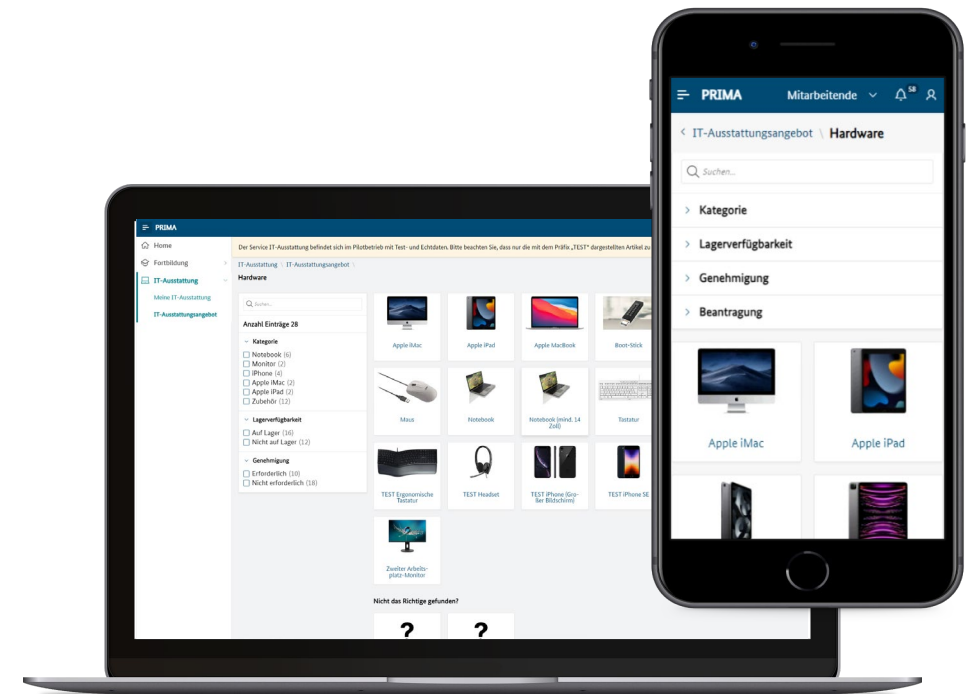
PRIMA

Home
Fortbildung
IT-Ausstattung
Meine IT-Ausstattung
IT-Ausstattungsangebot

Der Service IT-Ausstattung befindet sich im Pilotbetrieb mit Test- und Echtdaten. Bitte beachten Sie, dass nur die mit dem Präfix „TEST“ dargestellten Artikel zu

IT-Ausstattung \ IT-Ausstattungsangebot \
Hardware

Suchen...
Anzahl Einträge 28

Kategorie
Notebook (6)
Monitor (2)
iPhone (4)
Apple iMac (2)
Apple iPad (2)
Zubehör (12)

Lagerverfügbarkeit
Auf Lager (16)
Nicht auf Lager (12)

Genehmigung
Erforderlich (10)
Nicht erforderlich (18)

Apple iMac
Apple iPad
Apple MacBook
Boot-Stick
Maus
Notebook
Notebook (mind. 14 Zoll)
Tastatur
TEST Ergonomische Tastatur
TEST Headset
TEST iPhone (Großer Bildschirm)
TEST iPhone SE
Zweiter Arbeitsplatz-Monitor

Nicht das Richtige gefunden?
?
?

PRIMA
Mitarbeitende
58
IT-Ausstattungsangebot \ Hardware
Suchen...
Kategorie
Lagerverfügbarkeit
Genehmigung
Beantragung
Apple iMac
Apple iPad